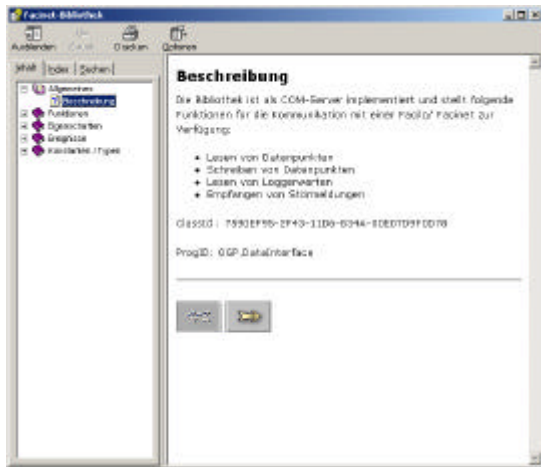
Facinet-Bibliothek

Ausblenden Zurück Drucken Optionen

Inhalt Index Suchen

Allgemeines
Beschreibung
Funktionen
Eigenschaften
Ereignisse
Konstanten / Typen

Beschreibung

Die Bibliothek ist als COM-Server implementiert und stellt folgende Funktionen für die Kommunikation mit einer Facility/ Facinet zur Verfügung:

- Lesen von Datenpunkten
- Schreiben von Datenpunkten
- Lesen von Loggerwerten
- Empfangen von Störmeldungen

ClassId: 7930EF95-2F43-11D6-8344-00E07D9FDD78

ProgID: OGP.DataInterface